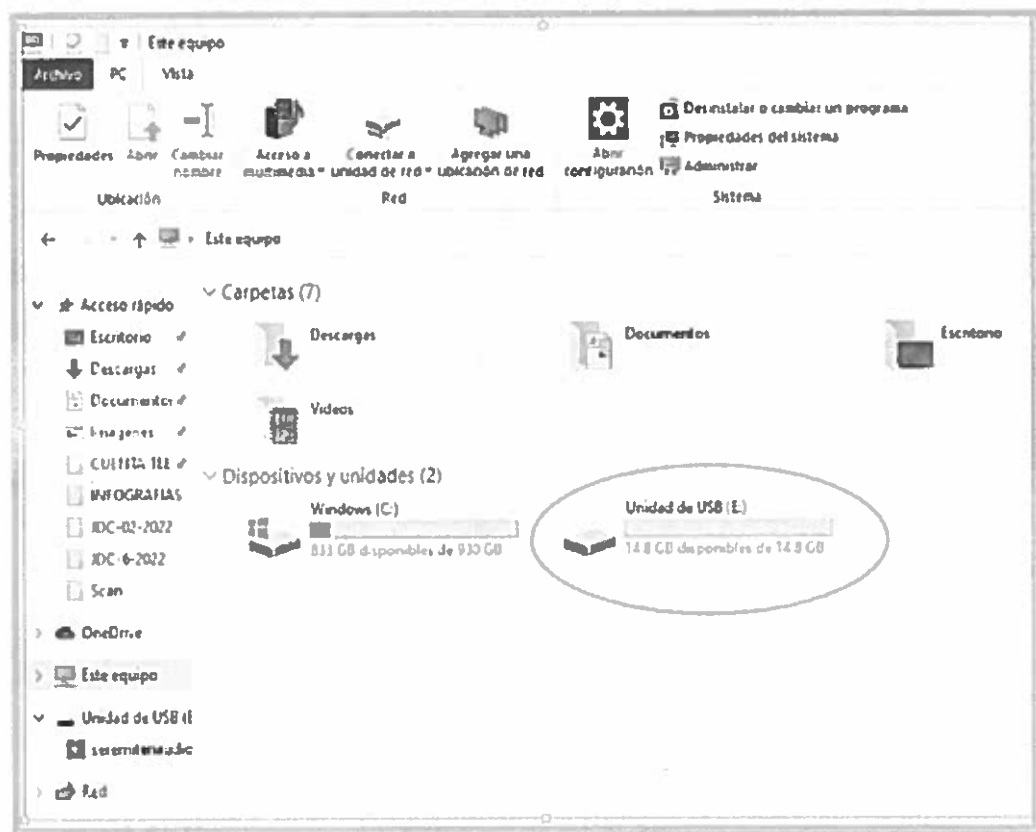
Este equipo

Archivo PC Vista

Propiedades Abrir Cambiar nombre

Ubicación

Acceso a multimedia Conectar a unidad de red Agregar una ubicación de red

Red

Abrir configuración

Desinstalar o cambiar un programa
Propiedades del sistema
Administrar

Sistema

Este equipo

Acceso rápido
Escritorio
Descargas
Documentos
Imágenes
CUENTA TEE
INFOGRAFIAS
JDC-02-2022
JDC-6-2022
Scan
OneDrive
Este equipo
Unidad de USB (E
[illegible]
Red

Carpetas (7)

Descargas
Documentos
Escritorio
Videos

Dispositivos y unidades (2)

Windows (C:)
833 GB disponibles de 930 GB

Unidad de USB (E:)
14.8 GB disponibles de 14.8 GB